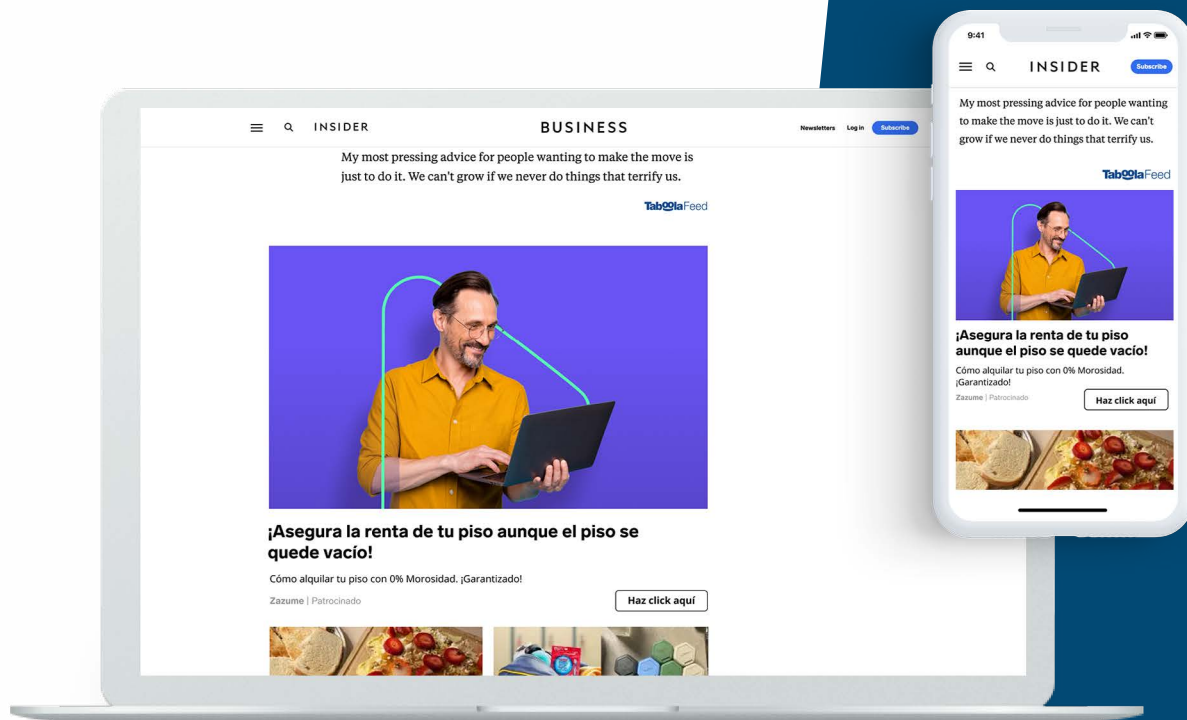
INSIDER

BUSINESS

Newsletters Log in Subscribe

My most pressing advice for people wanting to make the move is just to do it. We can't grow if we never do things that terrify us.

TaboolaFeed

¡Asegura la renta de tu piso aunque el piso se quede vacío!

Cómo alquilar tu piso con 0% Morosidad. ¡Garantizado!

Zazume | Patrocinado

Haz click aquí

9:41

INSIDER

Subscribe

My most pressing advice for people wanting to make the move is just to do it. We can't grow if we never do things that terrify us.

TaboolaFeed

¡Asegura la renta de tu piso aunque el piso se quede vacío!

Cómo alquilar tu piso con 0% Morosidad. ¡Garantizado!

Zazume | Patrocinado

Haz click aquí